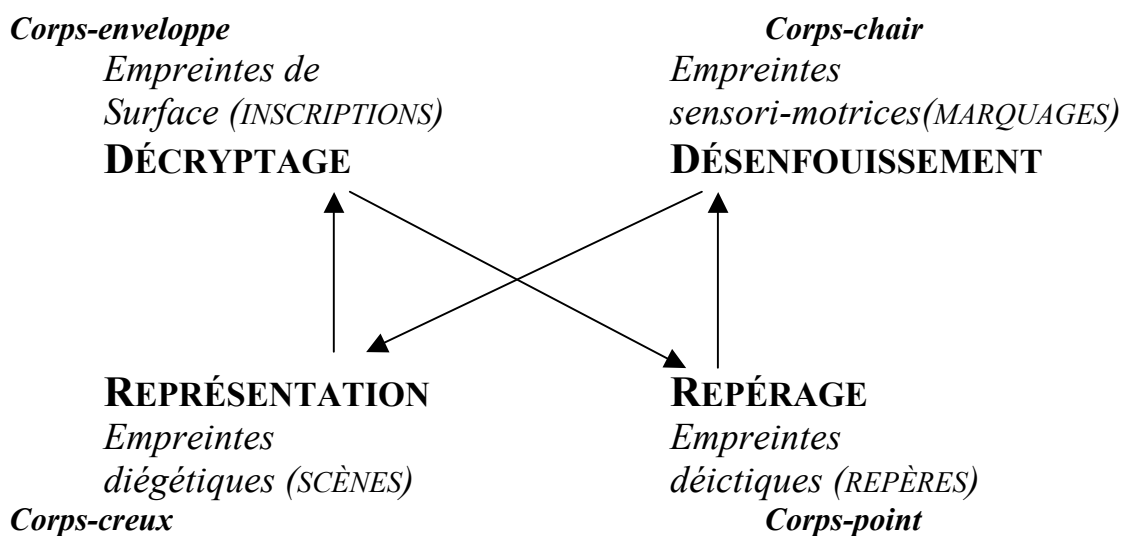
Corps-enveloppe

Empreintes de Surface (INSCRIPTIONS)

DÉCRYPTAGE

Corps-chair

Empreintes sensori-motrices(MARQUAGES)

DÉSENFOUISSEMENT

REPRÉSENTATION

Empreintes diégétiques (SCÈNES)

Corps-creux

REPÉRAGE

Empreintes déictiques (REPÈRES)

Corps-point